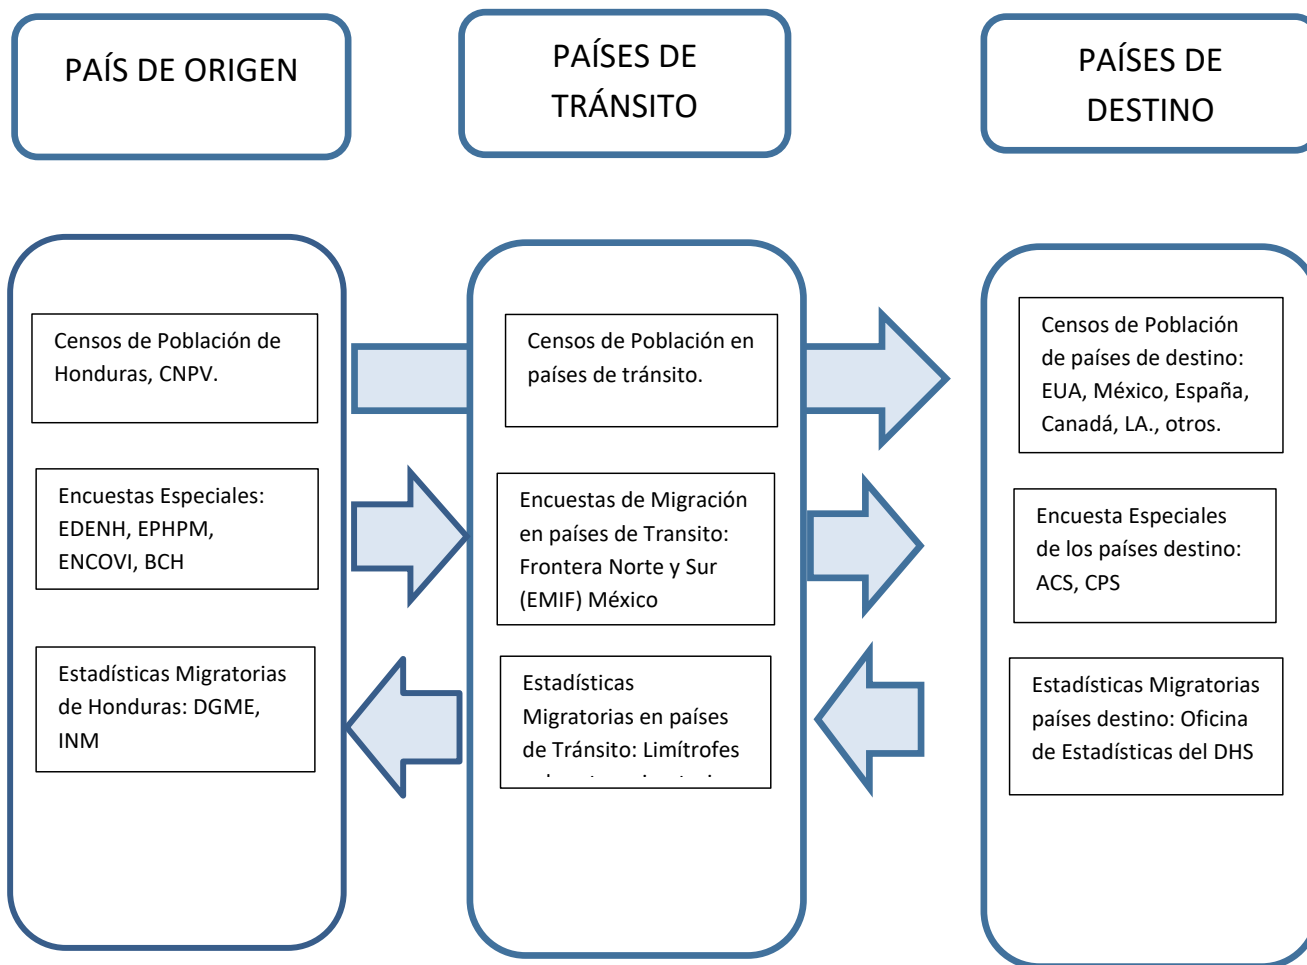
PAÍS DE ORIGEN

PAÍSES DE TRÁNSITO

PAÍSES DE DESTINO

Censos de Población de Honduras, CNPV.

Encuestas Especiales: EDENH, EPHPM, ENCOVI, BCH

Estadísticas Migratorias de Honduras: DGME, INM

Censos de Población en países de tránsito.

Encuestas de Migración en países de Transito: Frontera Norte y Sur (EMIF) México

Estadísticas Migratorias en países de Tránsito: Limítrofes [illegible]

Censos de Población de países de destino: EUA, México, España, Canadá, LA., otros.

Encuesta Especiales de los países destino: ACS, CPS

Estadísticas Migratorias países destino: Oficina de Estadísticas del DHS